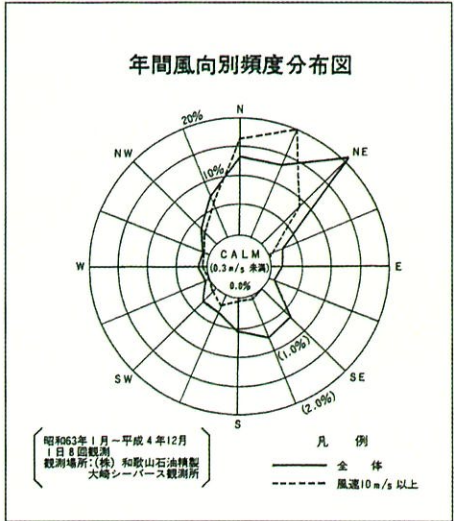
年間風向別頻度分布図

N
NE
E
SE
S
SW
W
NW

20%
10%

CALM
(0.3m/s 未満)
0.0%

(1.0%)
(2.0%)

昭和63年1月～平成4年12月
1日8回観測
観測場所:(株) 和歌山石油精製
大崎シーバース観測所

凡　例
全　体
風速10m/s 以上